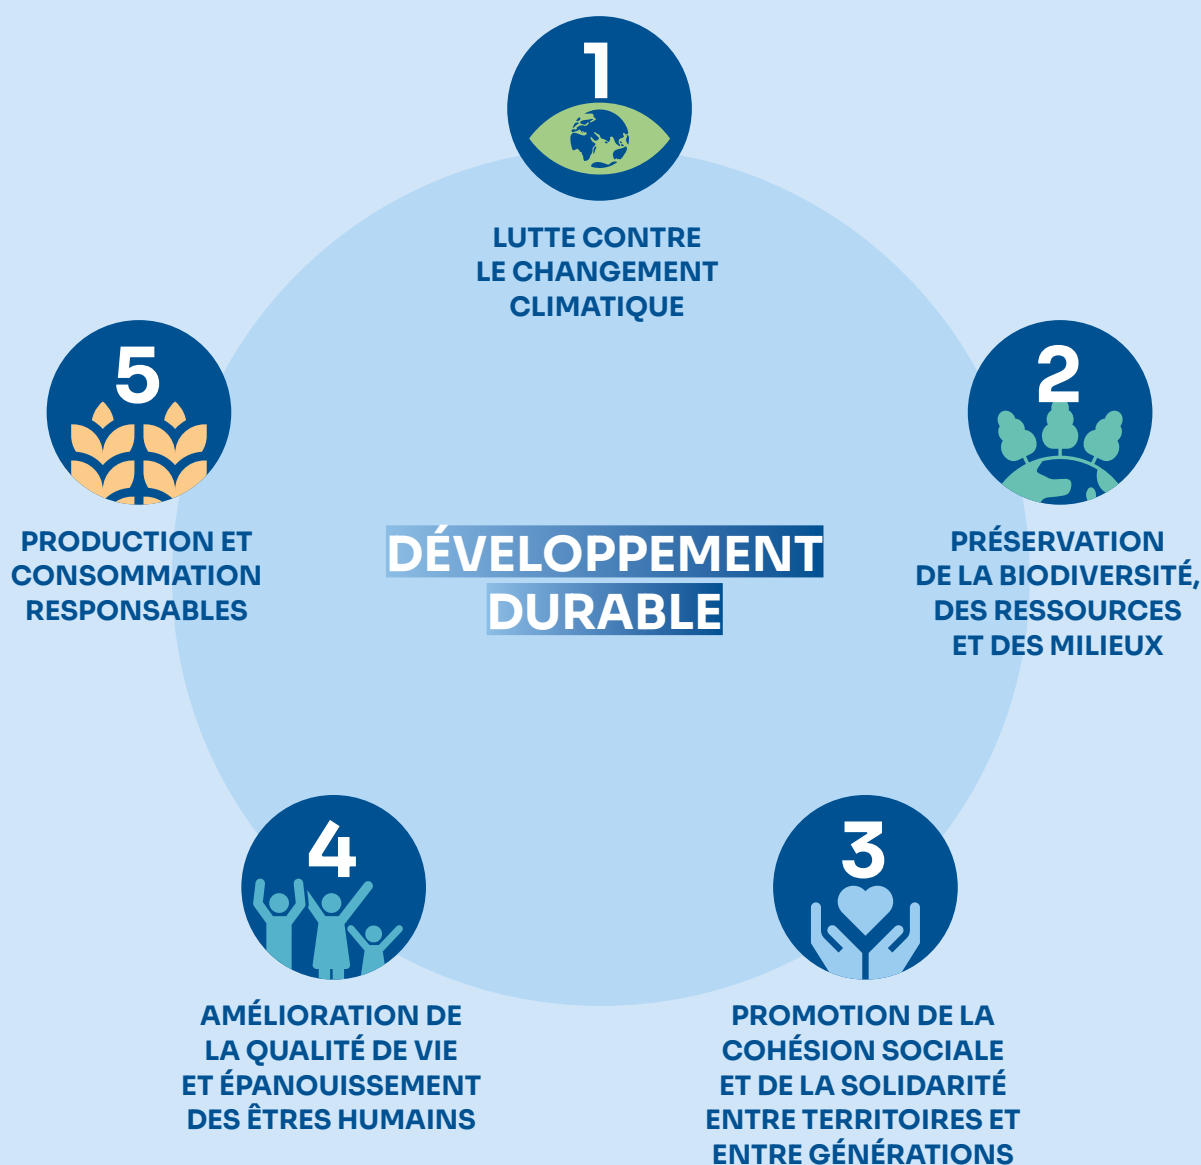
1

LUTTE CONTRE LE CHANGEMENT CLIMATIQUE

5

PRODUCTION ET CONSOMMATION RESPONSABLES

DÉVELOPPEMENT DURABLE

2

PRÉSERVATION DE LA BIODIVERSITÉ, DES RESSOURCES ET DES MILIEUX

4

AMÉLIORATION DE LA QUALITÉ DE VIE ET ÉPANOUISSEMENT DES ÊTRES HUMAINS

3

PROMOTION DE LA COHÉSION SOCIALE ET DE LA SOLIDARITÉ ENTRE TERRITOIRES ET ENTRE GÉNÉRATIONS